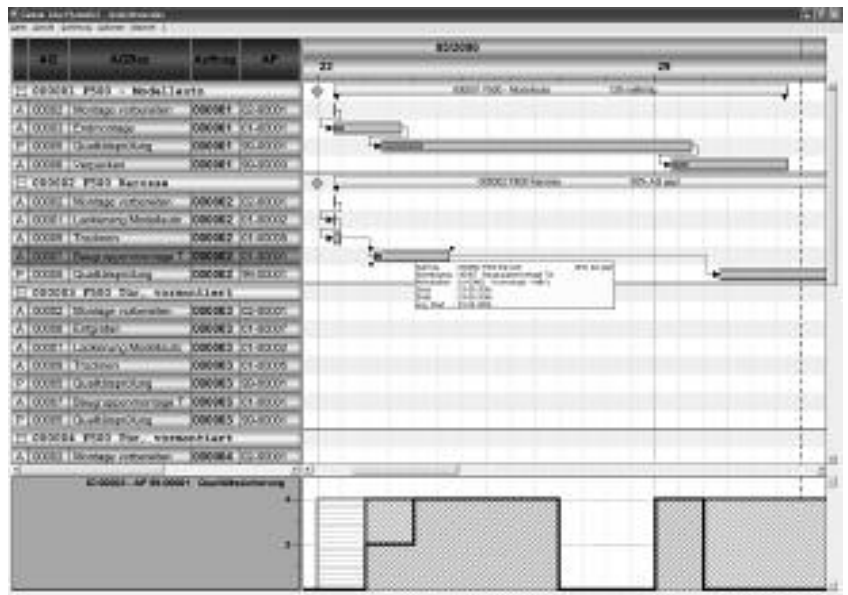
| AG | AGTxt | Auftrag | AP |
|---|---|---|---|
| 000001 P503 - Modellauto | | | |
| A 00002 | Montage vorbereiten | 000001 | 02-00001 |
| A 00003 | Endmontage | 000001 | 01-00001 |
| P 00005 | Qualitätsprüfung | 000001 | 01-00001 |
| A 00006 | Verpacken | 000001 | 00-00000 |
| 000002 P503 Karosse | | | |
| A 00002 | Montage vorbereiten | 000002 | 02-00001 |
| A 00003 | Lackierung Modellauto | 000002 | 01-00002 |
| A 00005 | Trocknen | 000002 | 01-00005 |
| A 00006 | Baugruppenmontage T | 000002 | 01-00001 |
| P 00008 | Qualitätsprüfung | 000002 | 00-00001 |
| 000003 P503 Tür, vormontiert | | | |
| A 00002 | Montage vorbereiten | 000003 | 02-00001 |
| A 00003 | Entgraten | 000003 | 01-00007 |
| A 00004 | Lackierung Modellauto | 000003 | 01-00002 |
| A 00005 | Trocknen | 000003 | 01-00005 |
| P 00006 | Qualitätsprüfung | 000003 | 00-00001 |
| A 00007 | Baugruppenmontage T | 000003 | 01-00001 |
| P 00008 | Qualitätsprüfung | 000003 | 00-00001 |
| 000004 P503 Tür, vormontiert | | | |
| A 00002 | Montage vorbereiten | 000004 | 02-00001 |

05/2000

22

29

000001 P503 - Modellauto

000002 P503 Karosse

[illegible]

4

3